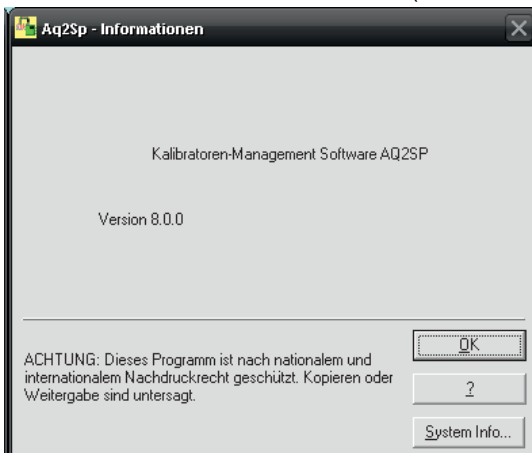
Aq2Sp - Informationen

Kalibratoren-Management Software AQ2SP

Version 8.0.0

ACHTUNG: Dieses Programm ist nach nationalem und internationalem Nachdruckrecht geschützt. Kopieren oder Weitergabe sind untersagt.

OK

?

System Info...